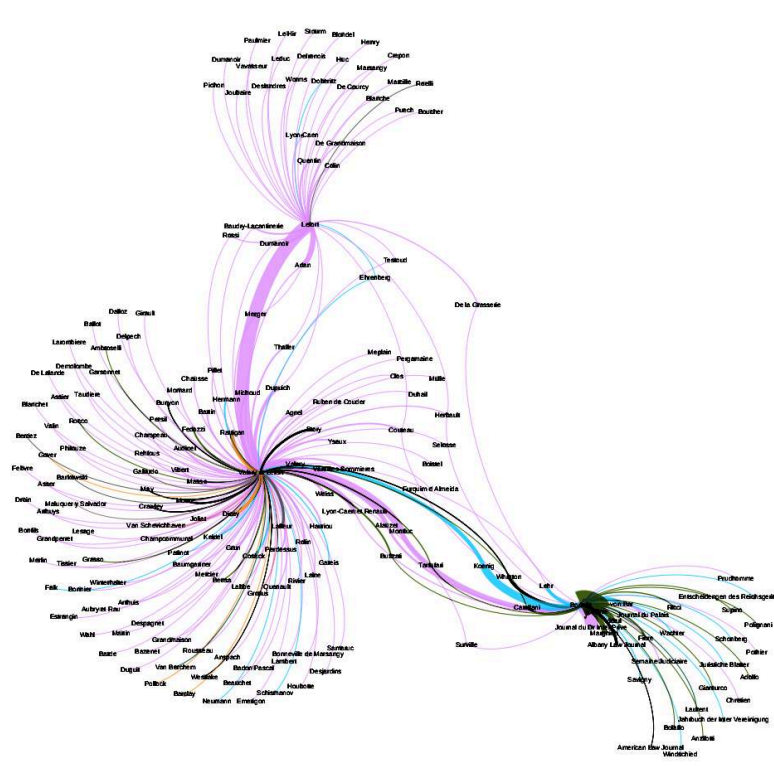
LeHir Sloarn Blondel
Paulmier Henry
Dumanoir Leduc Delsencis Huc Crepon
Vavasseur Massergy
Pichon Joubaire Deslandres Worms Dolbeau De Courcy Marcille Rosello
Blanche
Puech Boucher
Lyon-Caen
De Grandmaison
Quentin
Colin
Baudry-Lacantinerie
Rossi Lebon
Dumanoir
Testoud
Adan
Ehrenberg
De la Grasserie
Dalloz Giraud
Ballot
Delpech
Laurentiere Ambroselli
Merger
Demolombe Garsonnet
De Lalande Taudiere
Thaller
Meplain
Pergamaine
Pillet
Chausse
Olas Millie
Astier Roeco Mornard
Blanchet
Buryon Hermann
Duguich
Dufrail
Valin
Persil
Michoud
Ruben de Couder
Agnel
Herbault
Bentez Phileuse
Champeaux Bastin Fedozzi
Ratigan
Couteau
Caver Rehfous Audinet
Sirey
Yseux
Selosse
Fellivre Barbowski Galiudo Vibert
Boistel
Asser Masse
Dreis May Mallouqvery Salvador
Furquim d'Almeida
Weiss
Anthoys
Crasday
Lesage Bonfils
Van Scheelkthaven Dudy
Lyon-Caen et Renault
Alauzet
Grandpenet Champcommunal Jollin
Montluc
Labour Harriou
Kebel
Tissier Grasso
Rolin
Bursau
Merlin Pallnot
Gous Cosack Perdessus
Gateis
Tarlotal
Koenig
Whinton
Lehr
Prudhomme
Winterhalter Baumgartner
Meitzer
Laine
Carsani
Entscheidungen des Reichsgerichts
Falk Bonnier
Brenta
Lebbe Queneault Rivier
Ricci
Anthus
Journal du Palais
Supino
Aubryet Rau
Greblus
Journal du Droit Civil
Wachter
Esrangin
Despagnet
Santerre
Fabre
Schonberg
Pothier
Wahl Manin
Bonneville de Marsangy
Magnol
Rousseau
Grandmaison
Ampach
Baden Pascal
Lambert
Albany Law Journal
Beate Bazenet
Juristische Blatter
Semaine Judiciaire
Arbolle
Van Berchem
Desjardins
Dugult
Wesstable Beauchet
Houlzotte
Savigny
Gianturco
Pollock
Schishanov
Chretien
Barclay
Neumann Emmignon
Laurent
Jahrbuch der Internationalen Vereinigung
Bolsido
Anzilotti
American Law Journal
Windscheid